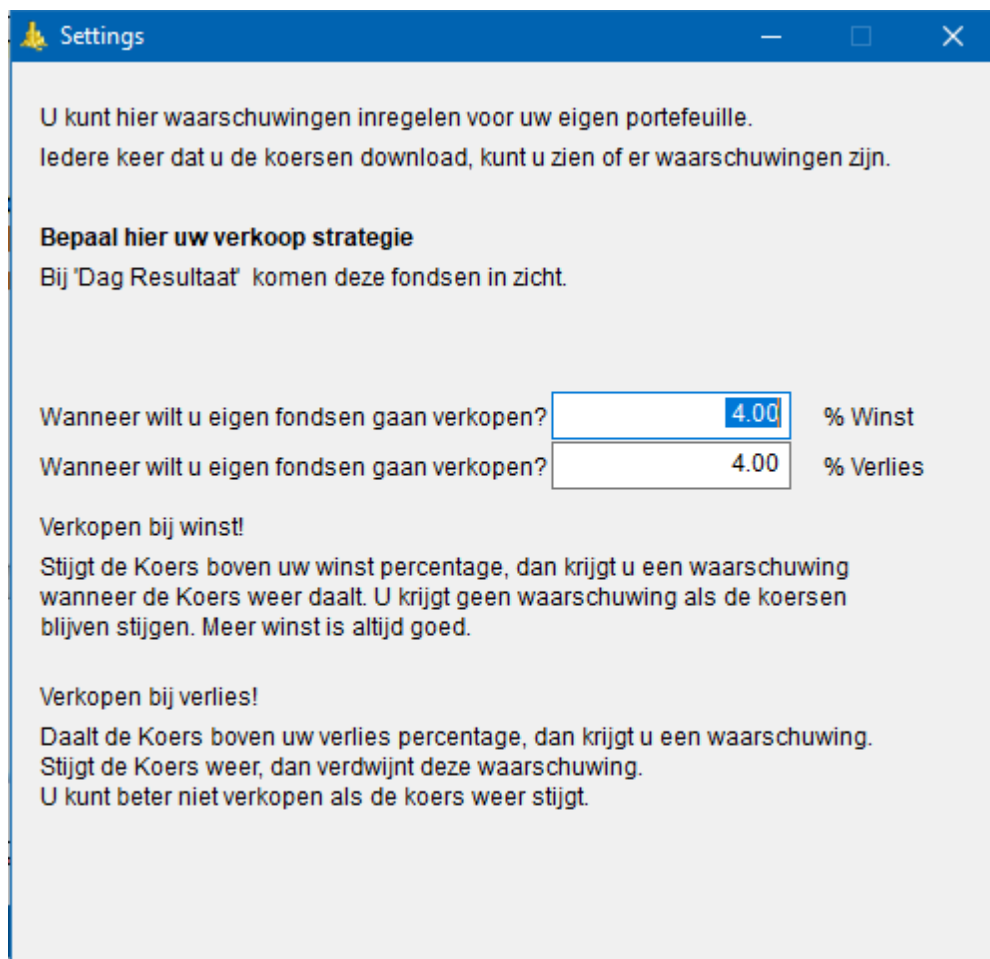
Settings

U kunt hier waarschuwingen inregelen voor uw eigen portefeuille.
Iedere keer dat u de koersen download, kunt u zien of er waarschuwingen zijn.

**Bepaal hier uw verkoop strategie**
Bij 'Dag Resultaat' komen deze fondsen in zicht.

Wanneer wilt u eigen fondsen gaan verkopen? 4.00 % Winst
Wanneer wilt u eigen fondsen gaan verkopen? 4.00 % Verlies

Verkopen bij winst!

Stijgt de Koers boven uw winst percentage, dan krijgt u een waarschuwing wanneer de Koers weer daalt. U krijgt geen waarschuwing als de koersen blijven stijgen. Meer winst is altijd goed.

Verkopen bij verlies!

Daalt de Koers boven uw verlies percentage, dan krijgt u een waarschuwing. Stijgt de Koers weer, dan verdwijnt deze waarschuwing. U kunt beter niet verkopen als de koers weer stijgt.